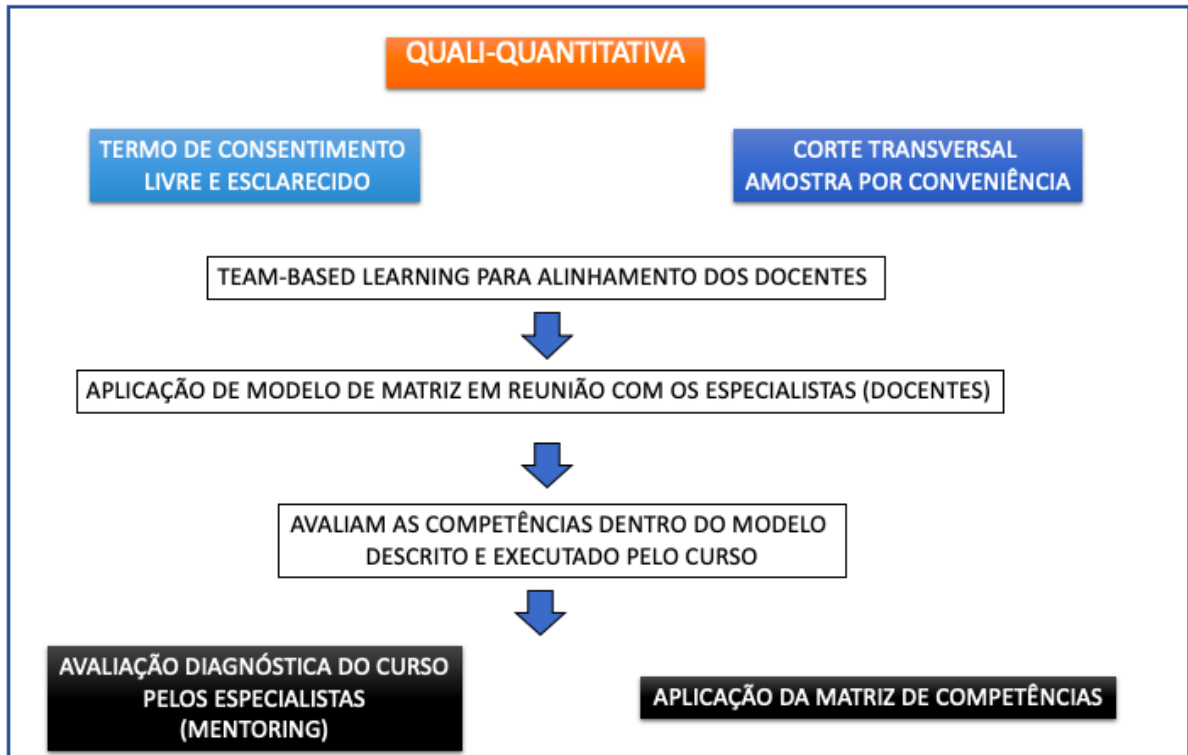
QUALI-QUANTITATIVA

TERMO DE CONSENTIMENTO LIVRE E ESCLARECIDO

CORTE TRANSVERSAL AMOSTRA POR CONVENIÊNCIA

TEAM-BASED LEARNING PARA ALINHAMENTO DOS DOCENTES

APLICAÇÃO DE MODELO DE MATRIZ EM REUNIÃO COM OS ESPECIALISTAS (DOCENTES)

AVALIAM AS COMPETÊNCIAS DENTRO DO MODELO DESCRITO E EXECUTADO PELO CURSO

AVALIAÇÃO DIAGNÓSTICA DO CURSO PELOS ESPECIALISTAS (MENTORING)

APLICAÇÃO DA MATRIZ DE COMPETÊNCIAS